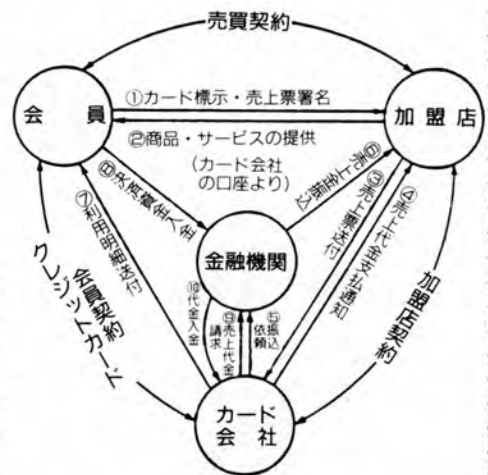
売買契約

会　員

加盟店

①カード標示・売上票署名

②商品・サービスの提供

(カード会社の口座より)

⑧代金支払

⑥売上金振込

⑦利用明細送付

③売上票送付

④売上代金支払請求

金融機関

⑩代金入金

⑨売上代金請求

⑤振込依頼

会員契約

クレジットカード

加盟店契約

カード会社